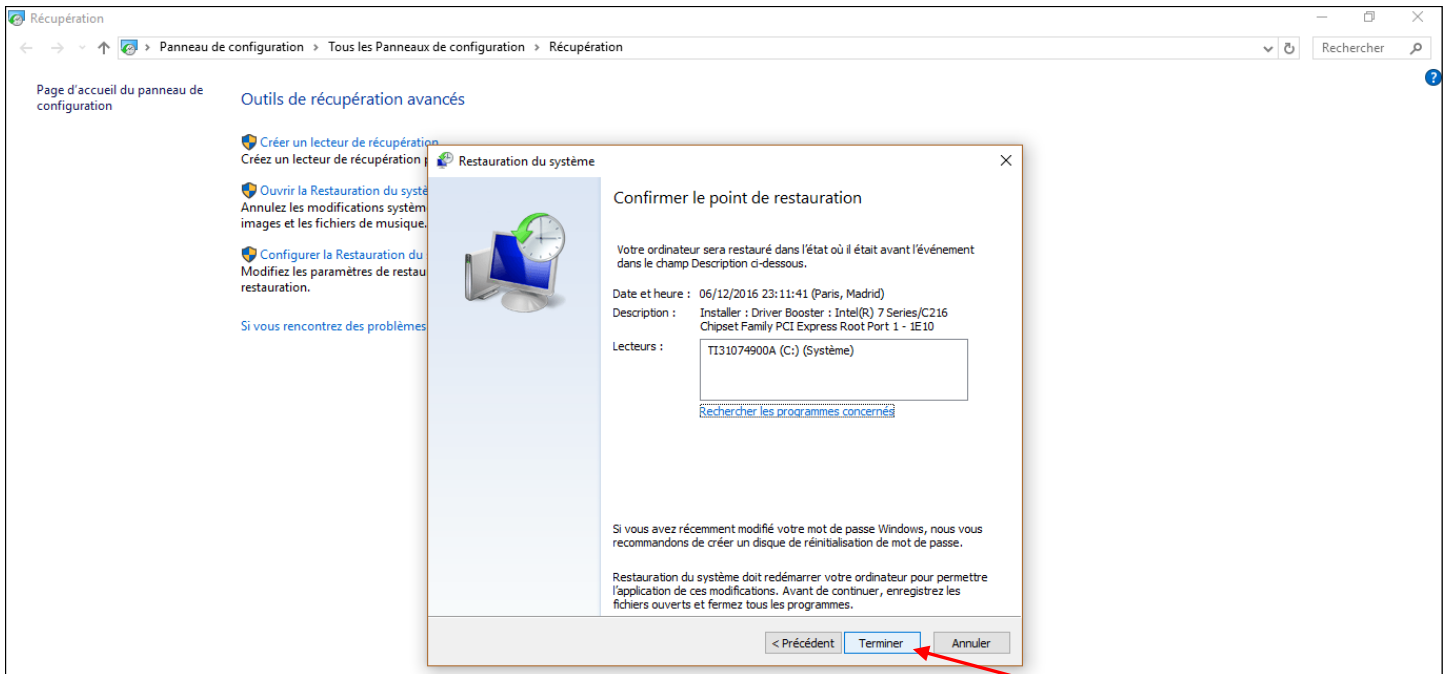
Récupération

Panneau de configuration › Tous les Panneaux de configuration › Récupération

Rechercher

Page d'accueil du panneau de configuration

Outils de récupération avancés

Créer un lecteur de récupération
Créez un lecteur de récupération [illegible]

Ouvrir la Restauration du systè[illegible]
Annulez les modifications systèm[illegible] images et les fichiers de musique.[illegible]

Configurer la Restauration du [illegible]
Modifiez les paramètres de restau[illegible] restauration.

Si vous rencontrez des problèmes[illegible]

Restauration du système

Confirmer le point de restauration

Votre ordinateur sera restauré dans l'état où il était avant l'événement dans le champ Description ci-dessous.

Date et heure : 06/12/2016 23:11:41 (Paris, Madrid)

Description : Installer : Driver Booster : Intel(R) 7 Series/C216 Chipset Family PCI Express Root Port 1 - 1E10

Lecteurs : TI31074900A (C:) (Système)

Rechercher les programmes concernés

Si vous avez récemment modifié votre mot de passe Windows, nous vous recommandons de créer un disque de réinitialisation de mot de passe.

Restauration du système doit redémarrer votre ordinateur pour permettre l'application de ces modifications. Avant de continuer, enregistrez les fichiers ouverts et fermez tous les programmes.

< Précédent | Terminer | Annuler